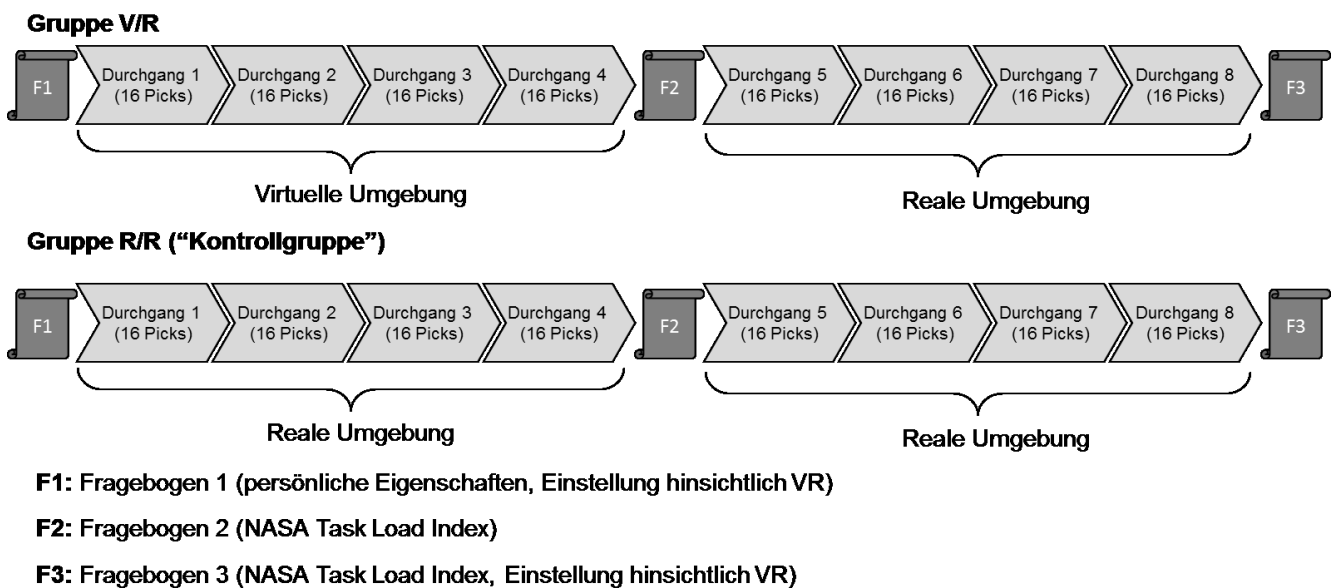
Gruppe V/R

F1

Durchgang 1
(16 Picks)

Durchgang 2
(16 Picks)

Durchgang 3
(16 Picks)

Durchgang 4
(16 Picks)

F2

Durchgang 5
(16 Picks)

Durchgang 6
(16 Picks)

Durchgang 7
(16 Picks)

Durchgang 8
(16 Picks)

F3

Virtuelle Umgebung

Reale Umgebung

Gruppe R/R ("Kontrollgruppe")

F1

Durchgang 1
(16 Picks)

Durchgang 2
(16 Picks)

Durchgang 3
(16 Picks)

Durchgang 4
(16 Picks)

F2

Durchgang 5
(16 Picks)

Durchgang 6
(16 Picks)

Durchgang 7
(16 Picks)

Durchgang 8
(16 Picks)

F3

Reale Umgebung

Reale Umgebung

F1: Fragebogen 1 (persönliche Eigenschaften, Einstellung hinsichtlich VR)

F2: Fragebogen 2 (NASA Task Load Index)

F3: Fragebogen 3 (NASA Task Load Index, Einstellung hinsichtlich VR)